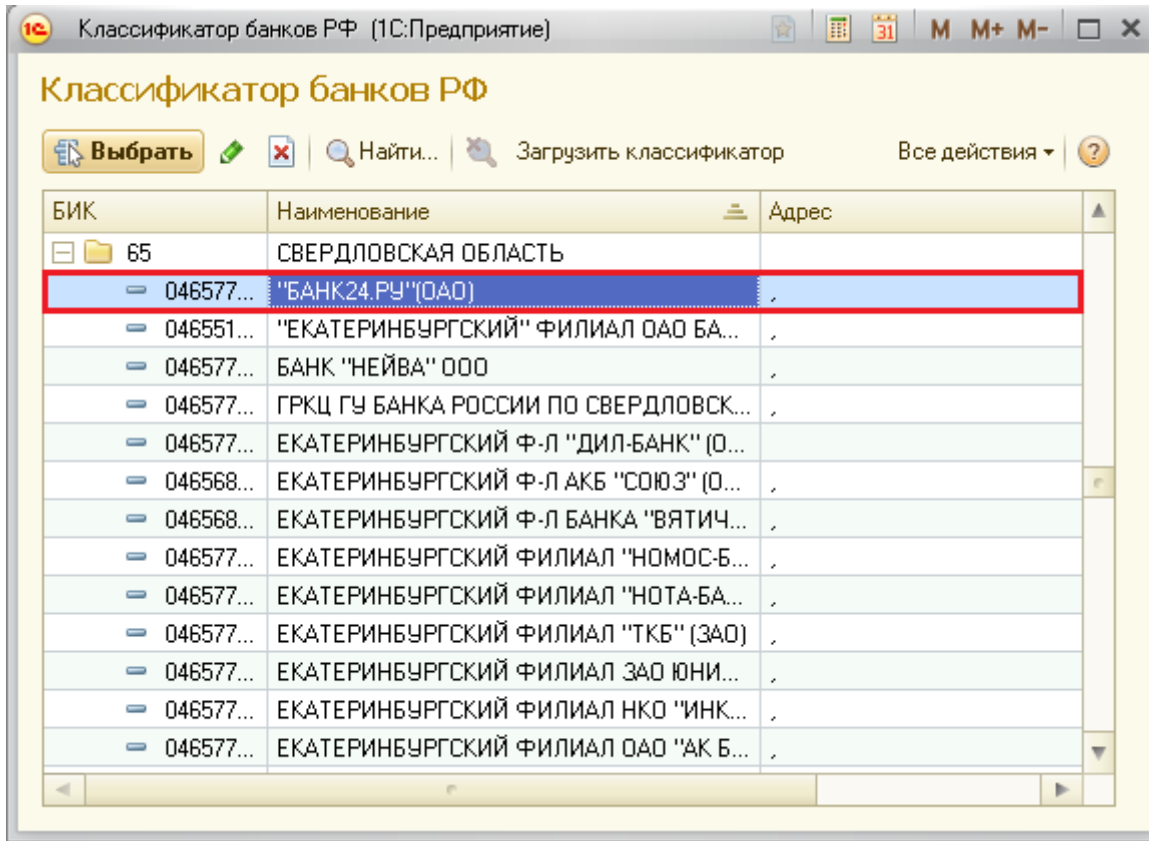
1С Классификатор банков РФ (1С:Предприятие) M M+ M-

Классификатор банков РФ

Выбрать Найти... Загрузить классификатор Все действия ?

| БИК | Наименование | Адрес |
|---|---|---|
| 65 | СВЕРДЛОВСКАЯ ОБЛАСТЬ | |
| 046577... | "БАНК24.РУ"(ОАО) | , |
| 046551... | "ЕКАТЕРИНБУРГСКИЙ" ФИЛИАЛ ОАО БА... | , |
| 046577... | БАНК "НЕЙВА" ООО | , |
| 046577... | ГРКЦ ГУ БАНКА РОССИИ ПО СВЕРДЛОВСК... | , |
| 046577... | ЕКАТЕРИНБУРГСКИЙ Ф-Л "ДИЛ-БАНК" (О... | |
| 046568... | ЕКАТЕРИНБУРГСКИЙ Ф-Л АКБ "СОЮЗ" (О... | , |
| 046568... | ЕКАТЕРИНБУРГСКИЙ Ф-Л БАНКА "ВЯТИЧ... | , |
| 046577... | ЕКАТЕРИНБУРГСКИЙ ФИЛИАЛ "НОМОС-Б... | , |
| 046577... | ЕКАТЕРИНБУРГСКИЙ ФИЛИАЛ "НОТА-БА... | , |
| 046577... | ЕКАТЕРИНБУРГСКИЙ ФИЛИАЛ "ТКБ" (ЗАО) | , |
| 046577... | ЕКАТЕРИНБУРГСКИЙ ФИЛИАЛ ЗАО ЮНИ... | , |
| 046577... | ЕКАТЕРИНБУРГСКИЙ ФИЛИАЛ НКО "ИНК... | , |
| 046577... | ЕКАТЕРИНБУРГСКИЙ ФИЛИАЛ ОАО "АК Б... | , |